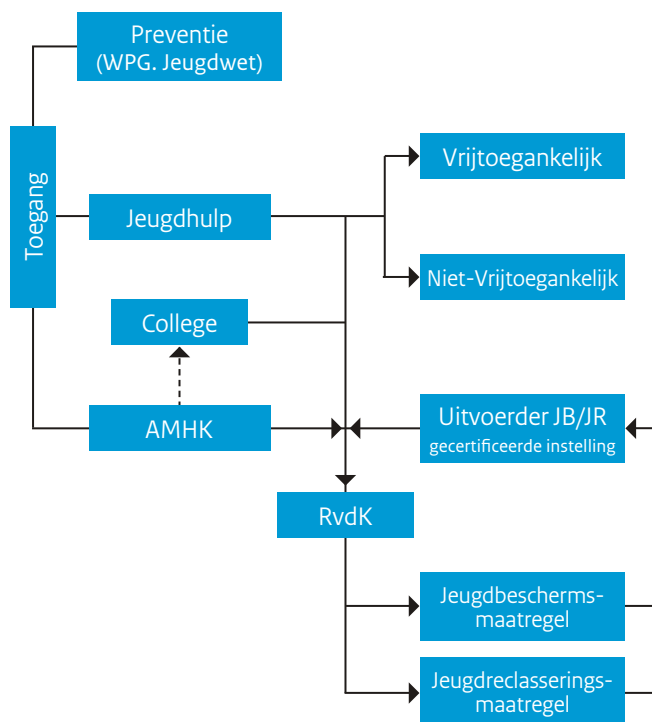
Preventie
(WPG. Jeugdwet)

Toegang

Jeugdhulp

Vrijtoegankelijk

Niet-Vrijtoegankelijk

College

AMHK

Uitvoerder JB/JR
gecertificeerde instelling

RvdK

Jeugdbeschermsmaatregel

Jeugdreclasseringsmaatregel